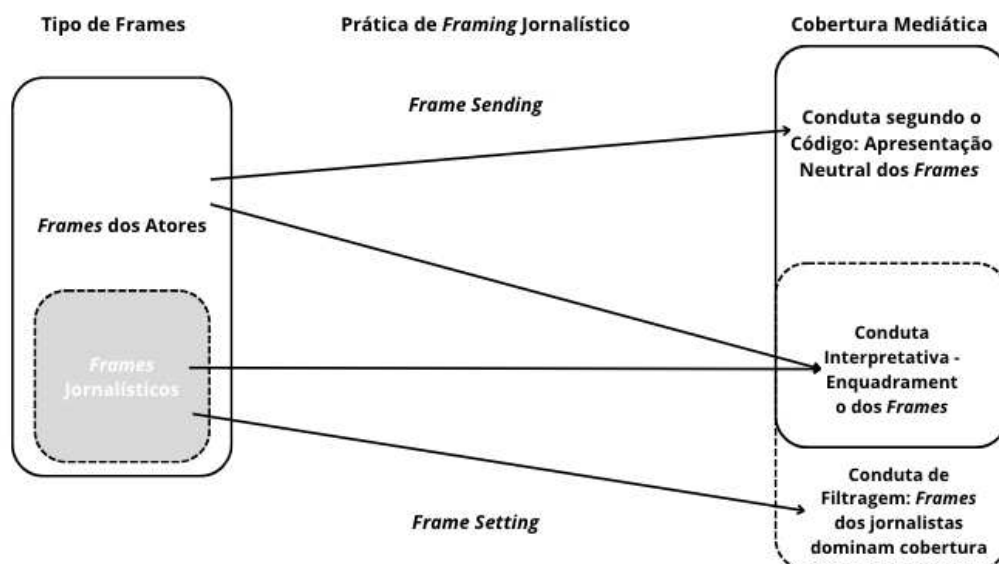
Tipo de Frames

Prática de *Framing* Jornalístico

Cobertura Mediática

*Frame Sending*

Conduta segundo o Código: Apresentação Neutral dos *Frames*

*Frames* dos Atores

*Frames* Jornalísticos

Conduta Interpretativa - Enquadrament o dos *Frames*

Conduta de Filtragem: *Frames* dos jornalistas dominam cobertura

*Frame Setting*